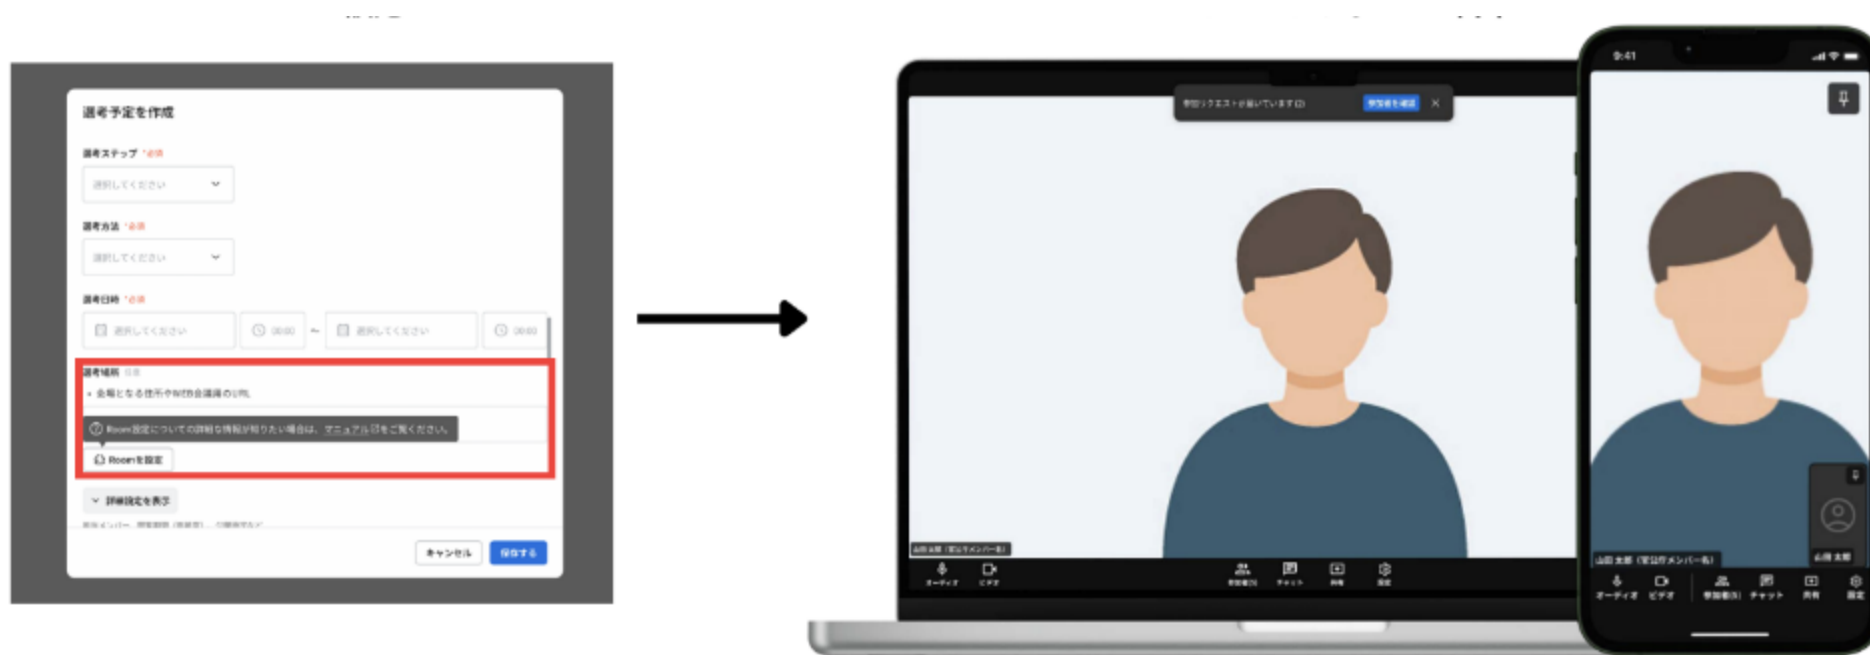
選考予定を作成

選考ステップ *必須
選択してください

選考方法 *必須
選択してください

選考日時 *必須
選択してください 00:00 ~ 選択してください 00:00

選考場所 任意
会場となる住所やWEB会議場のURL

Room設定についての詳細な情報が知りたい場合は、マニュアルをご覧ください。

Roomを設定

詳細設定を表示

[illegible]

キャンセル 保存する

参加リクエストが届いています 参加者を確認

山田 太郎（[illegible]メンバー名）

オーディオ ビデオ 参加者 チャット 共有 設定

9:41

山田 太郎（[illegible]メンバー名）

山田 太郎

オーディオ ビデオ 参加者 チャット 共有 設定